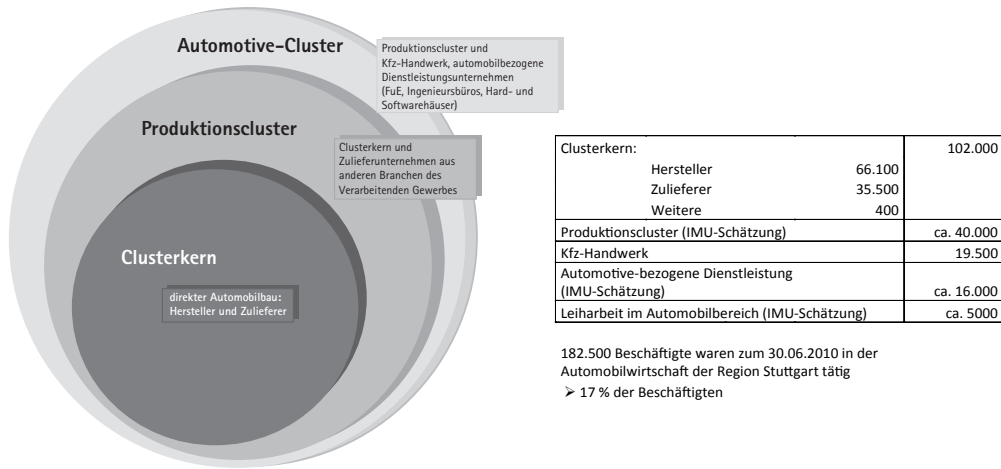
Automotive-Cluster

Produktionscluster und Kfz-Handwerk, automobilbezogene Dienstleistungsunternehmen (FuE, Ingenieursbüros, Hard- und Softwarehäuser)

Produktionscluster

Clusterkern und Zulieferunternehmen aus anderen Branchen des Verarbeitenden Gewerbes

Clusterkern

direkter Automobilbau: Hersteller und Zulieferer

| Clusterkern: | | 102.000 |
|---|---|---|
| Hersteller | 66.100 | |
| Zulieferer | 35.500 | |
| Weitere | 400 | |
| Produktionscluster (IMU-Schätzung) | | ca. 40.000 |
| Kfz-Handwerk | | 19.500 |
| Automotive-bezogene Dienstleistung (IMU-Schätzung) | | ca. 16.000 |
| Leiharbeit im Automobilbereich (IMU-Schätzung) | | ca. 5000 |

182.500 Beschäftigte waren zum 30.06.2010 in der Automobilwirtschaft der Region Stuttgart tätig

➢ 17 % der Beschäftigten